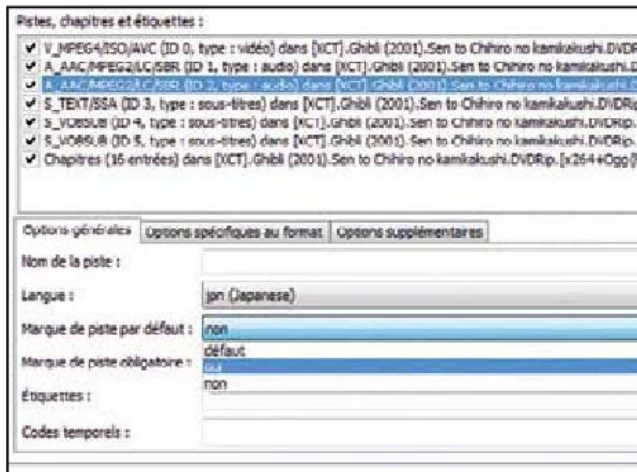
Pistes, chapitres et étiquettes :

V_MPEG4/ISO/AVC (ID 0, type : vidéo) dans [XCT].Ghibli (2001).Sen to Chihiro no kamikakushi.DVDR
A_AAC/MPEG2/LC/SBR (ID 1, type : audio) dans [XCT].Ghibli (2001).Sen to Chihiro no kamikakushi.D
A_AAC/MPEG2/LC/SBR (ID 2, type : audio) dans [XCT].Ghibli (2001).Sen to Chihiro no kamikakushi.D
S_TEXT/SSA (ID 3, type : sous-titres) dans [XCT].Ghibli (2001).Sen to Chihiro no kamikakushi.DVDRip
S_VOBSUB (ID 4, type : sous-titres) dans [XCT].Ghibli (2001).Sen to Chihiro no kamikakushi.DVDRip.
S_VOBSUB (ID 5, type : sous-titres) dans [XCT].Ghibli (2001).Sen to Chihiro no kamikakushi.DVDRip.
Chapitres (16 entrées) dans [XCT].Ghibli (2001).Sen to Chihiro no kamikakushi.DVDRip.[x264+Ogg]

Options générales | Options spécifiques au format | Options supplémentaires

Nom de la piste :

Langue : jpn (Japanese)

Marque de piste par défaut : non

défaut
oui
non

Marque de piste obligatoire :

Étiquettes :

Codes temporels :